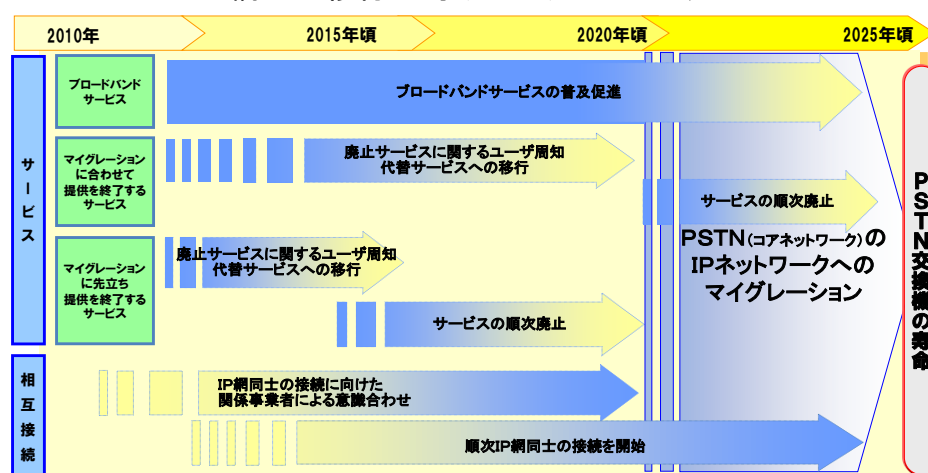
2010年
2015年頃
2020年頃
2025年頃

サービス

ブロードバンドサービス
ブロードバンドサービスの普及促進

マイグレーションに合わせて提供を終了するサービス
廃止サービスに関するユーザ周知
代替サービスへの移行
サービスの順次廃止

マイグレーションに先立ち提供を終了するサービス
廃止サービスに関するユーザ周知
代替サービスへの移行
サービスの順次廃止

PSTN(コアネットワーク)のIPネットワークへのマイグレーション

相互接続
IP網同士の接続に向けた関係事業者による意識合わせ
順次IP網同士の接続を開始

PSTN交換機の寿命